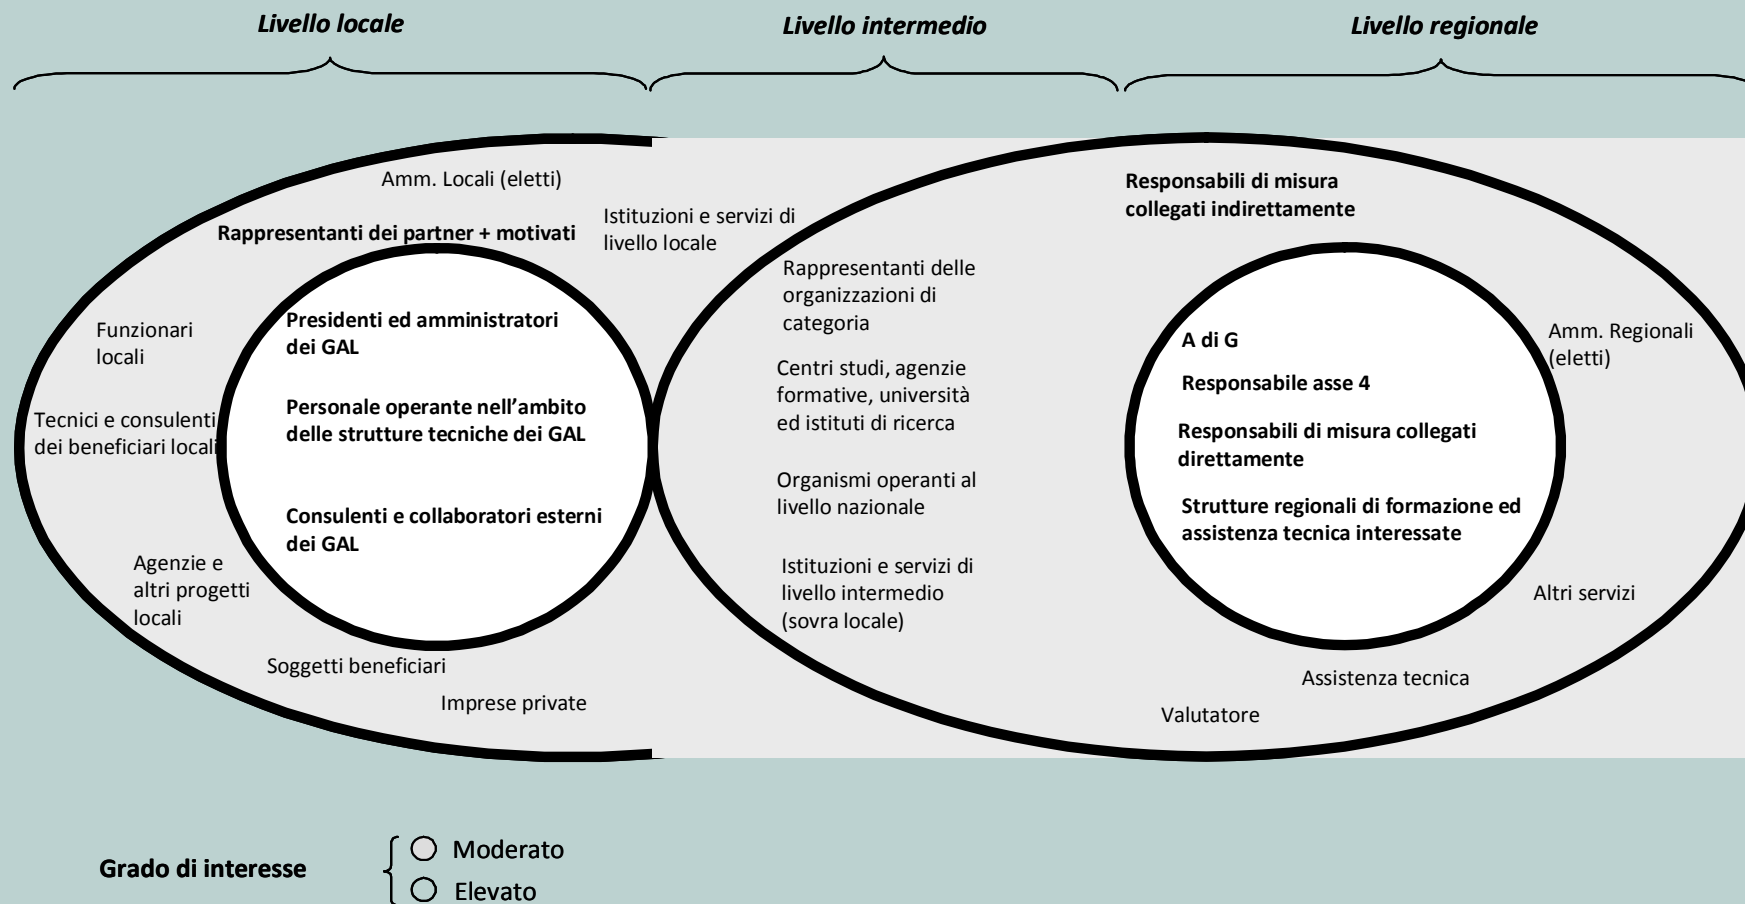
Livello locale

Livello intermedio

Livello regionale

Amm. Locali (eletti)

Rappresentanti dei partner + motivati

Istituzioni e servizi di livello locale

Responsabili di misura collegati indirettamente

Rappresentanti delle organizzazioni di categoria

Funzionari locali

Presidenti ed amministratori dei GAL

Personale operante nell'ambito delle strutture tecniche dei GAL

Consulenti e collaboratori esterni dei GAL

Tecnici e consulenti dei beneficiari locali

Agenzie e altri progetti locali

Soggetti beneficiari

Imprese private

Centri studi, agenzie formative, università ed istituti di ricerca

Organismi operanti al livello nazionale

Istituzioni e servizi di livello intermedio (sovra locale)

A di G

Responsabile asse 4

Responsabili di misura collegati direttamente

Strutture regionali di formazione ed assistenza tecnica interessate

Amm. Regionali (eletti)

Altri servizi

Assistenza tecnica

Valutatore

Grado di interesse

Moderato

Elevato